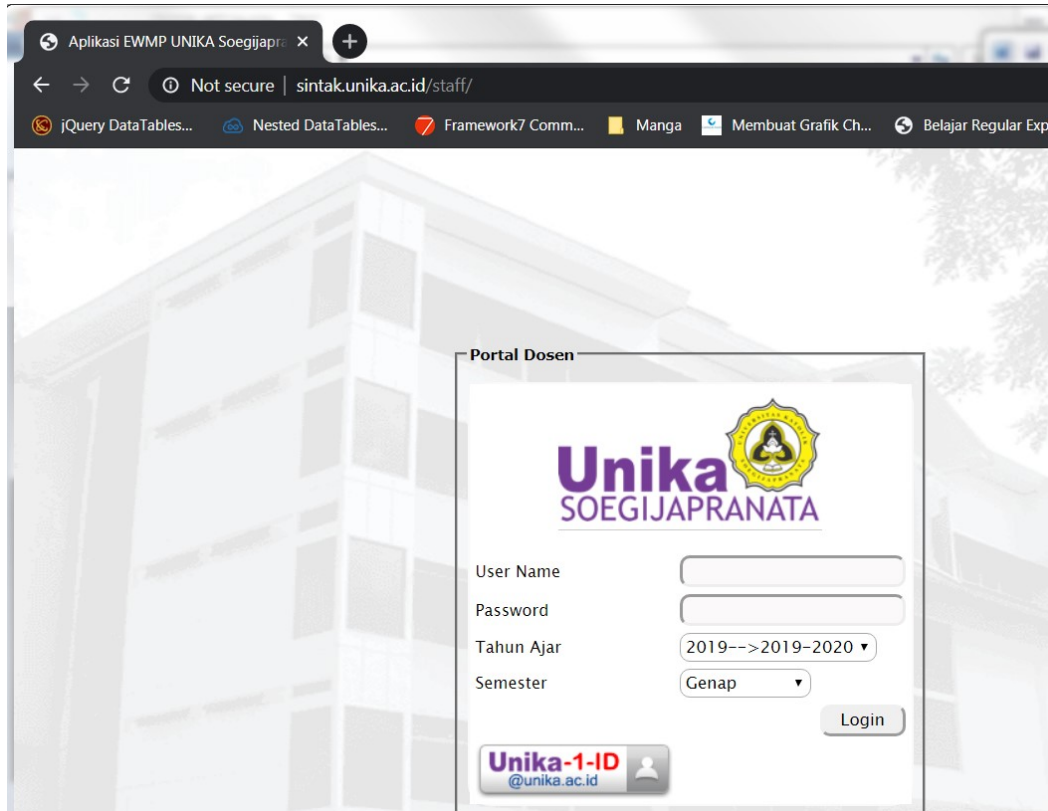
Aplikasi EWMP UNIKA Soegijapra ×

Not secure | sintak.unika.ac.id/staff/

jQuery DataTables... Nested DataTables... Framework7 Comm... Manga Membuat Grafik Ch... Belajar Regular Exp

Portal Dosen

Unika
SOEGIJAPRANATA

User Name
Password
Tahun Ajar 2019-->2019-2020
Semester Genap

Login

Unika-1-ID
@unika.ac.id